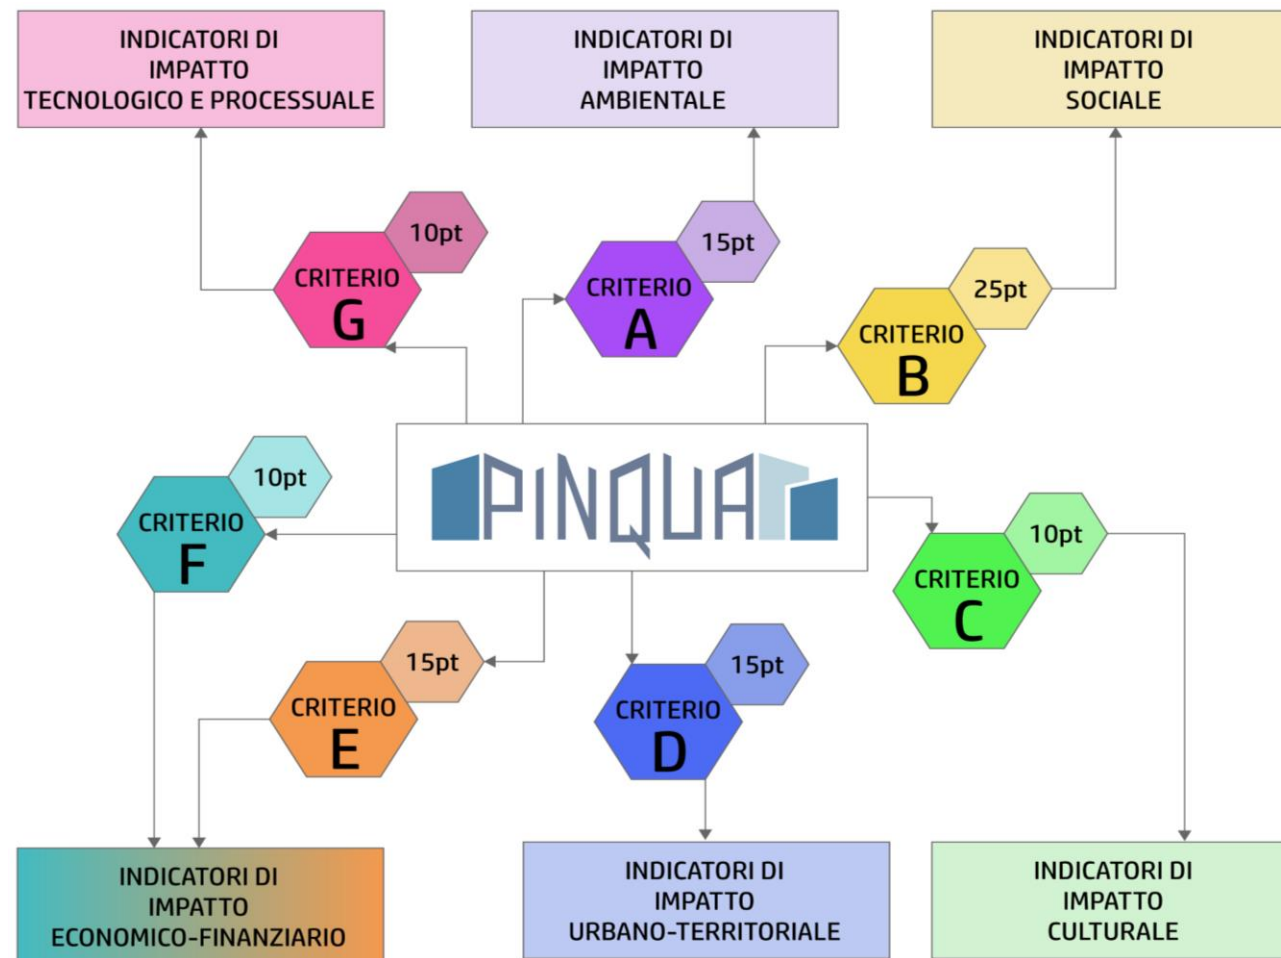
INDICATORI DI IMPATTO TECNOLOGICO E PROCESSUALE

INDICATORI DI IMPATTO AMBIENTALE

INDICATORI DI IMPATTO SOCIALE

10pt
CRITERIO G

15pt
CRITERIO A

25pt
CRITERIO B

10pt
CRITERIO F

PINQUA

10pt
CRITERIO C

15pt
CRITERIO E

15pt
CRITERIO D

INDICATORI DI IMPATTO ECONOMICO-FINANZIARIO

INDICATORI DI IMPATTO URBANO-TERRITORIALE

INDICATORI DI IMPATTO CULTURALE